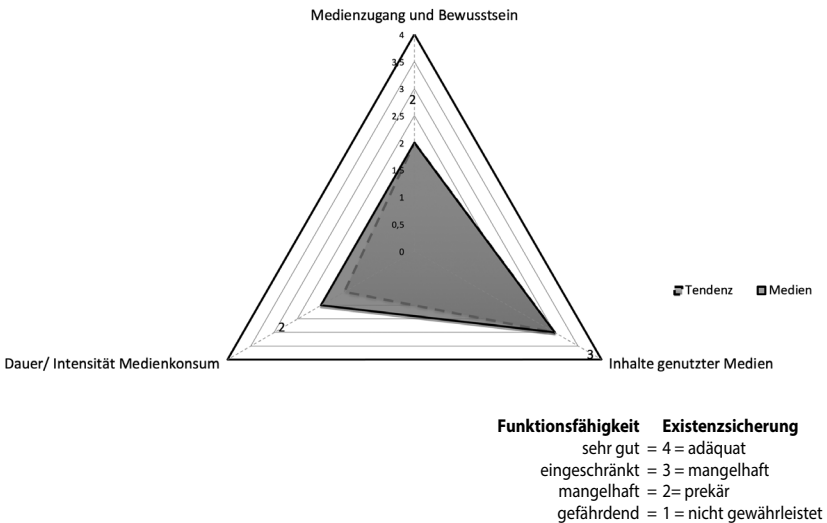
Medienzugang und Bewusstsein

4
3,5
3
2
2,5
2
1,5
1
0,5
0

Tendenz
Medien

2
3

Dauer/ Intensität Medienkonsum
Inhalte genutzter Medien

| Funktionsfähigkeit | | Existenzsicherung |
|---|---|---|
| sehr gut | = 4 = | adäquat |
| eingeschränkt | = 3 = | mangelhaft |
| mangelhaft | = 2= | prekär |
| gefährdend | = 1 = | nicht gewährleistet |